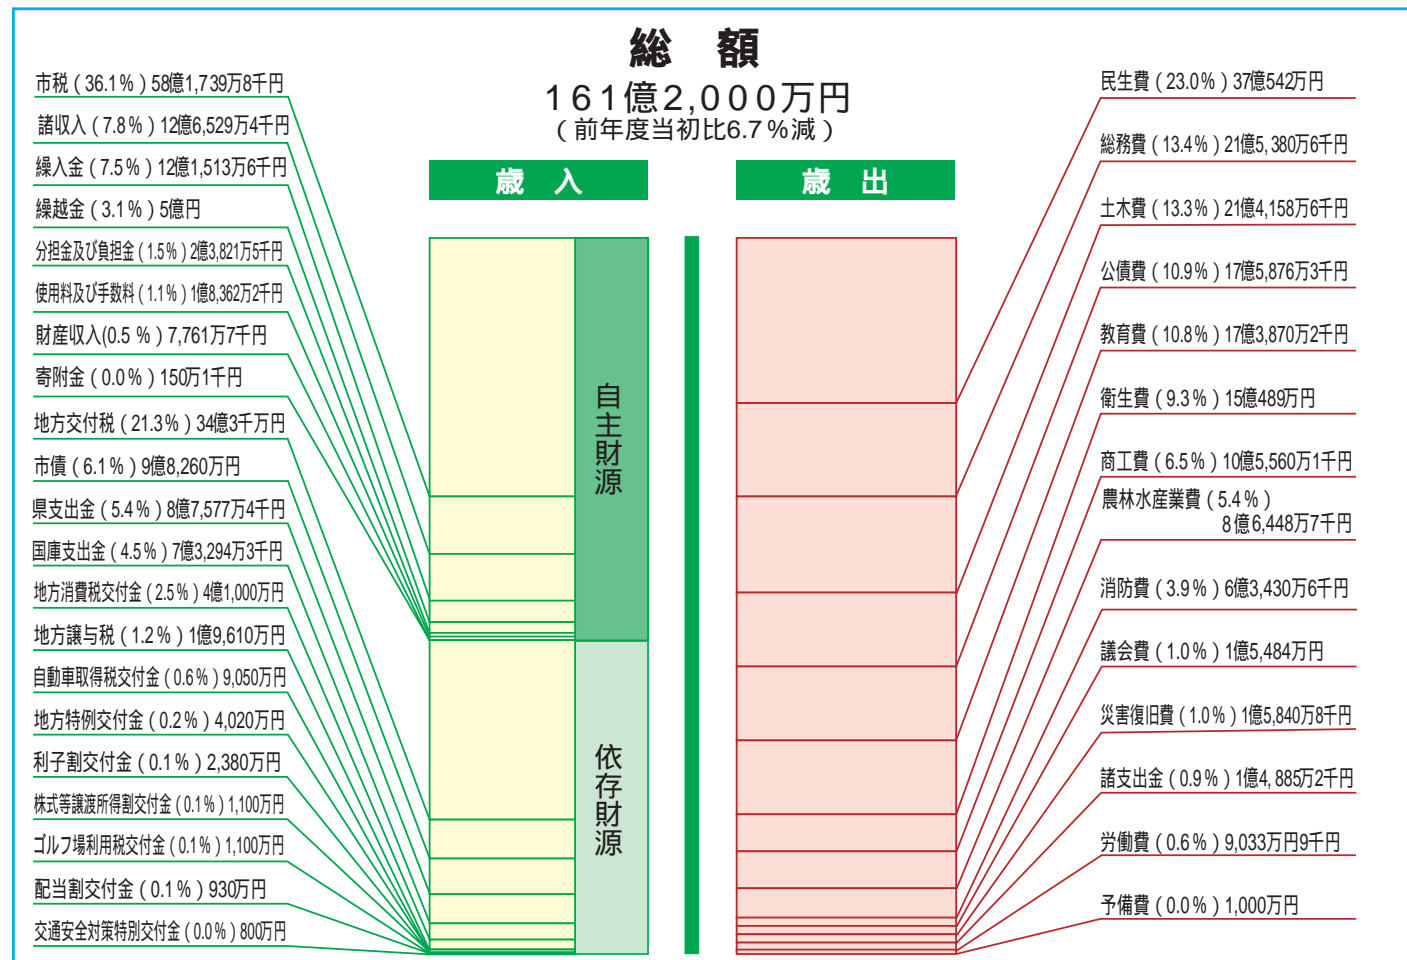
総　額

161億2,000万円
（前年度当初比6.7％減）

歳　入

歳　出

市税（36.1％）58億1,739万8千円
諸収入（7.8％）12億6,529万4千円
繰入金（7.5％）12億1,513万6千円
繰越金（3.1％）5億円
分担金及び負担金（1.5％）2億3,821万5千円
使用料及び手数料（1.1％）1億8,362万2千円
財産収入(0.5％）7,761万7千円
寄附金（0.0％）150万1千円
地方交付税（21.3％）34億3千万円
市債（6.1％）9億8,260万円
県支出金（5.4％）8億7,577万4千円
国庫支出金（4.5％）7億3,294万3千円
地方消費税交付金（2.5％）4億1,000万円
地方譲与税（1.2％）1億9,610万円
自動車取得税交付金（0.6％）9,050万円
地方特例交付金（0.2％）4,020万円
利子割交付金（0.1％）2,380万円
株式等譲渡所得割交付金（0.1％）1,100万円
ゴルフ場利用税交付金（0.1％）1,100万円
配当割交付金（0.1％）930万円
交通安全対策特別交付金（0.0％）800万円

自主財源

依存財源

民生費（23.0％）37億542万円
総務費（13.4％）21億5,380万6千円
土木費（13.3％）21億4,158万6千円
公債費（10.9％）17億5,876万3千円
教育費（10.8％）17億3,870万2千円
衛生費（9.3％）15億489万円
商工費（6.5％）10億5,560万1千円
農林水産業費（5.4％）8億6,448万7千円
消防費（3.9％）6億3,430万6千円
議会費（1.0％）1億5,484万円
災害復旧費（1.0％）1億5,840万8千円
諸支出金（0.9％）1億4,885万2千円
労働費（0.6％）9,033万円9千円
予備費（0.0％）1,000万円